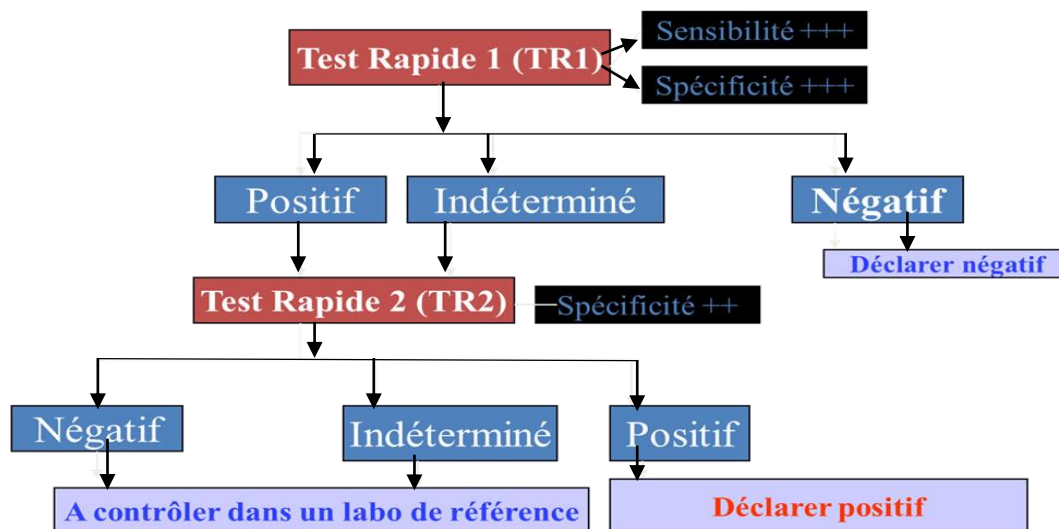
Test Rapide 1 (TR1)

Sensibilité +++

Spécificité +++

Positif

Indéterminé

Négatif

Déclarer négatif

Test Rapide 2 (TR2)

Spécificité ++

Négatif

Indéterminé

Positif

A contrôler dans un labo de référence

Déclarer positif